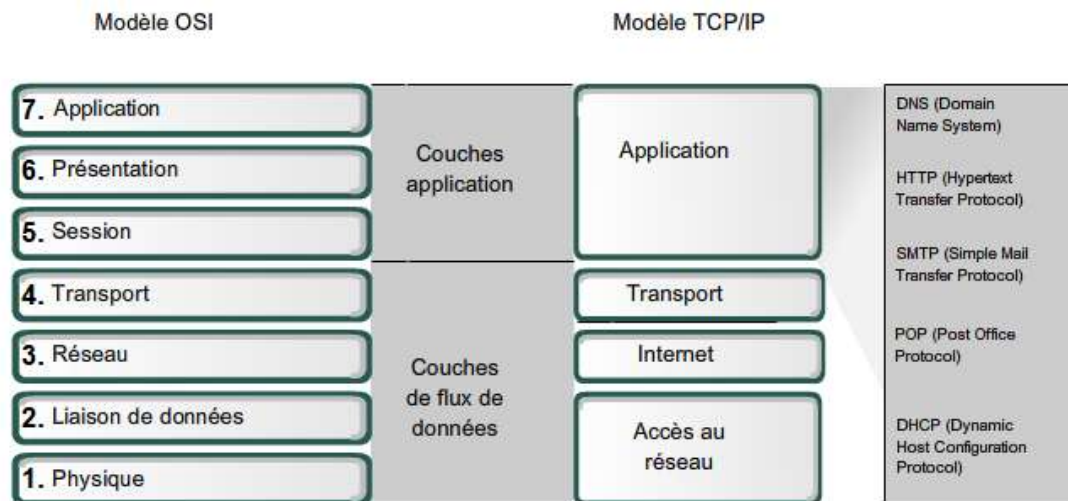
Modèle OSI

Modèle TCP/IP

7. Application

6. Présentation

5. Session

4. Transport

3. Réseau

2. Liaison de données

1. Physique

Couches application

Couches de flux de données

Application

Transport

Internet

Accès au réseau

DNS (Domain Name System)

HTTP (Hypertext Transfer Protocol)

SMTP (Simple Mail Transfer Protocol)

POP (Post Office Protocol)

DHCP (Dynamic Host Configuration Protocol)